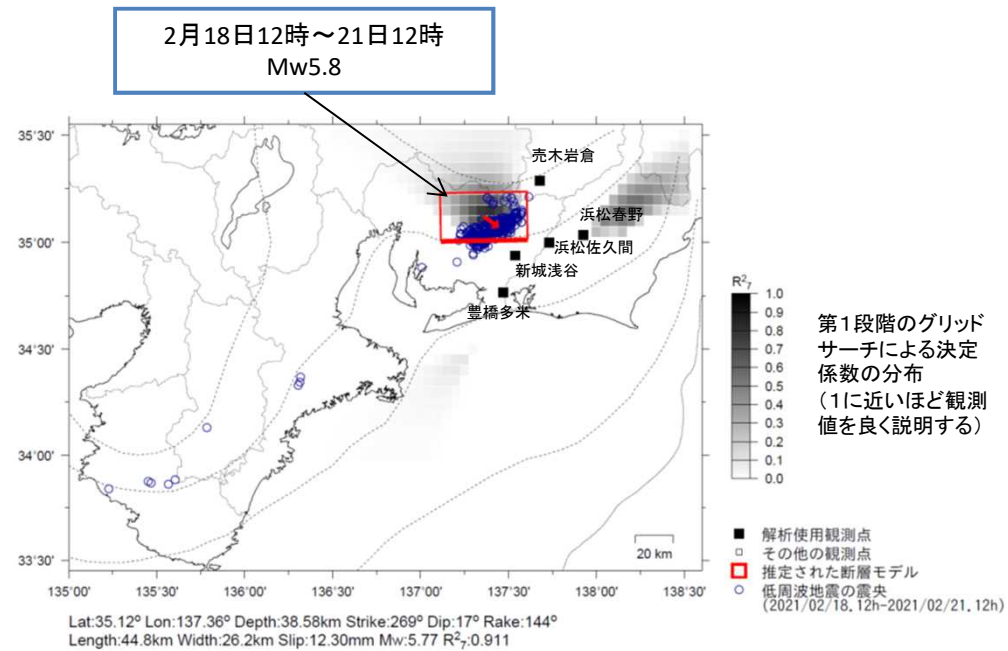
2月18日12時～21日12時
Mw5.8

35°30'
35°00'
34°30'
34°00'
33°30'

売木岩倉
浜松春野
浜松佐久間
新城浅谷
豊橋多米

$R^2_7$
1.0
0.9
0.8
0.7
0.6
0.5
0.4
0.3
0.2
0.1
0.0

第1段階のグリッドサーチによる決定係数の分布
（1に近いほど観測値を良く説明する）

20 km

135°00'
135°30'
136°00'
136°30'
137°00'
137°30'
138°00'
138°30'

解析使用観測点
その他の観測点
推定された断層モデル
低周波地震の震央
(2021/02/18, 12h-2021/02/21, 12h)

Lat:35.12° Lon:137.36° Depth:38.58km Strike:269° Dip:17° Rake:144°
Length:44.8km Width:26.2km Slip:12.30mm Mw:5.77 $R^2_7$:0.911